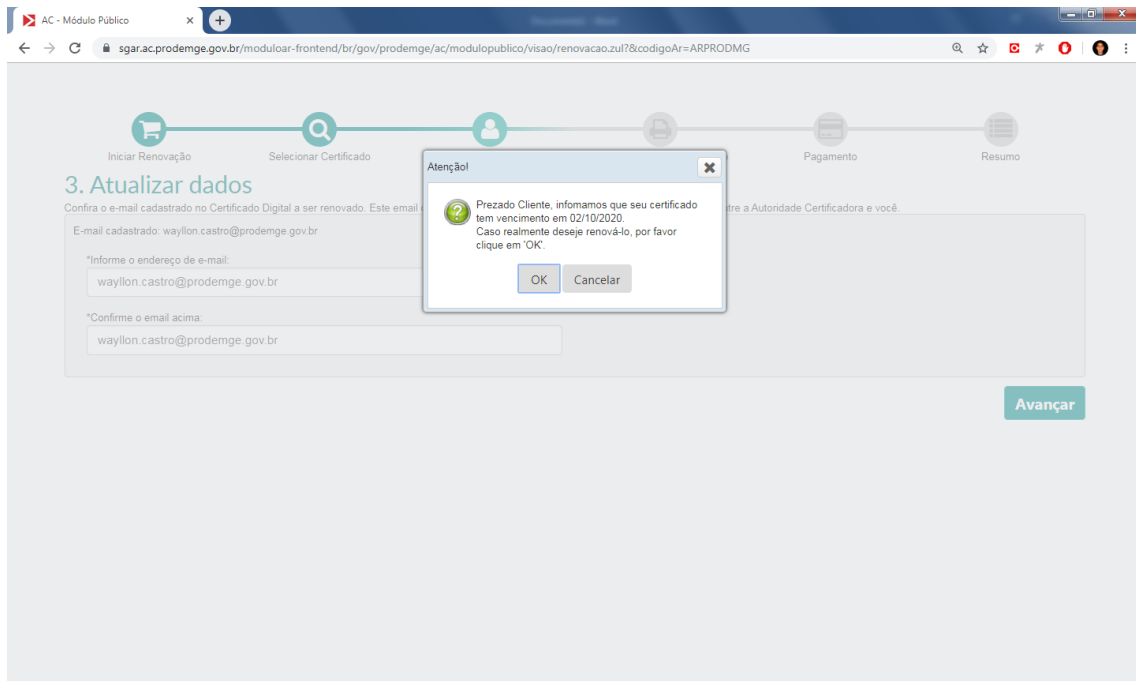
AC - Módulo Público

sgar.ac.prodemge.gov.br/moduloar-frontend/br/gov/prodemge/ac/modulopublico/visao/renovacao.zul?&codigoAr=ARPRODMG

Iniciar Renovação
Selecionar Certificado
Pagamento
Resumo

3. Atualizar dados

Confira o e-mail cadastrado no Certificado Digital a ser renovado. Este email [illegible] tre a Autoridade Certificadora e você.

E-mail cadastrado: wayllon.castro@prodemge.gov.br

*Informe o endereço de e-mail:
wayllon.castro@prodemge.gov.br

*Confirme o email acima:
wayllon.castro@prodemge.gov.br

Avançar

Atenção!

Prezado Cliente, infomamos que seu certificado tem vencimento em 02/10/2020.
Caso realmente deseje renová-lo, por favor clique em 'OK'.

OK
Cancelar